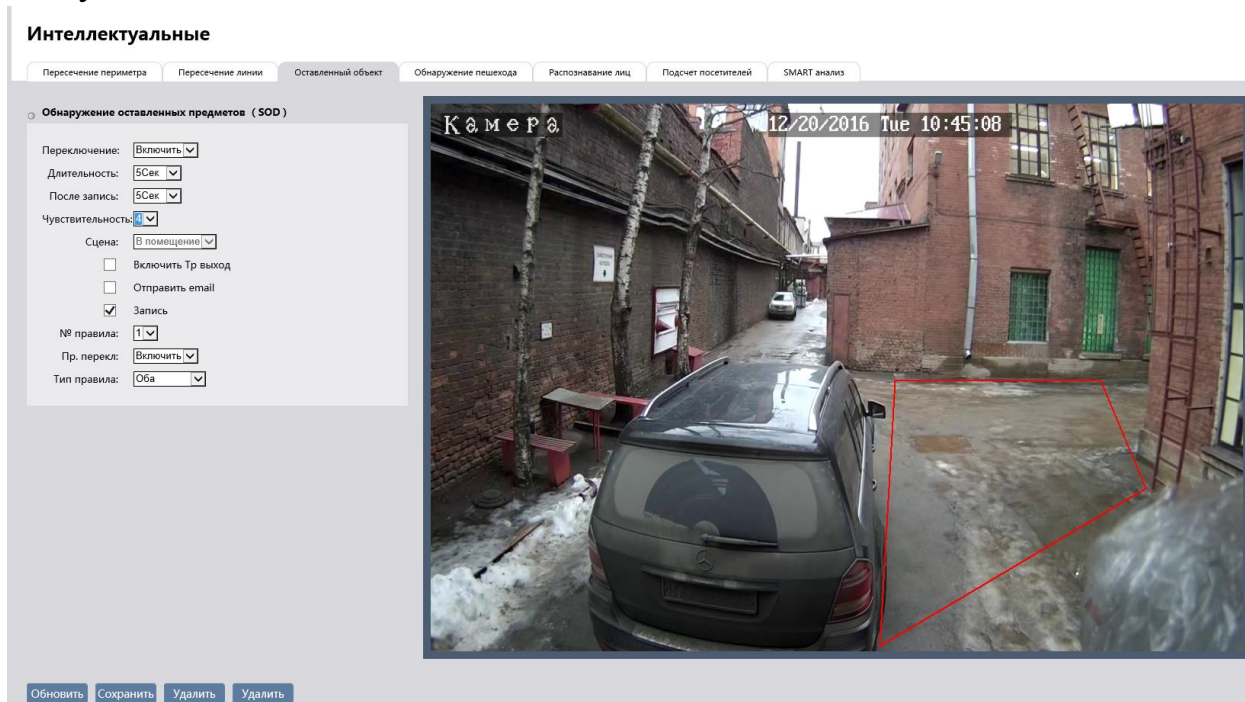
Интеллектуальные

Пересечение периметра | Пересечение линии | Оставленный объект | Обнаружение пешехода | Распознавание лиц | Подсчет посетителей | SMART анализ

Обнаружение оставленных предметов (SOD)

Переключение: Включить
Длительность: 5Сек
После запись: 5Сек
Чувствительность: 4
Сцена: В помещение
Включить Тр выход
Отправить email
Запись
№ правила: 1
Пр. перекл: Включить
Тип правила: Оба

Камера 12/20/2016 Tue 10:45:08

Обновить Сохранить Удалить Удалить